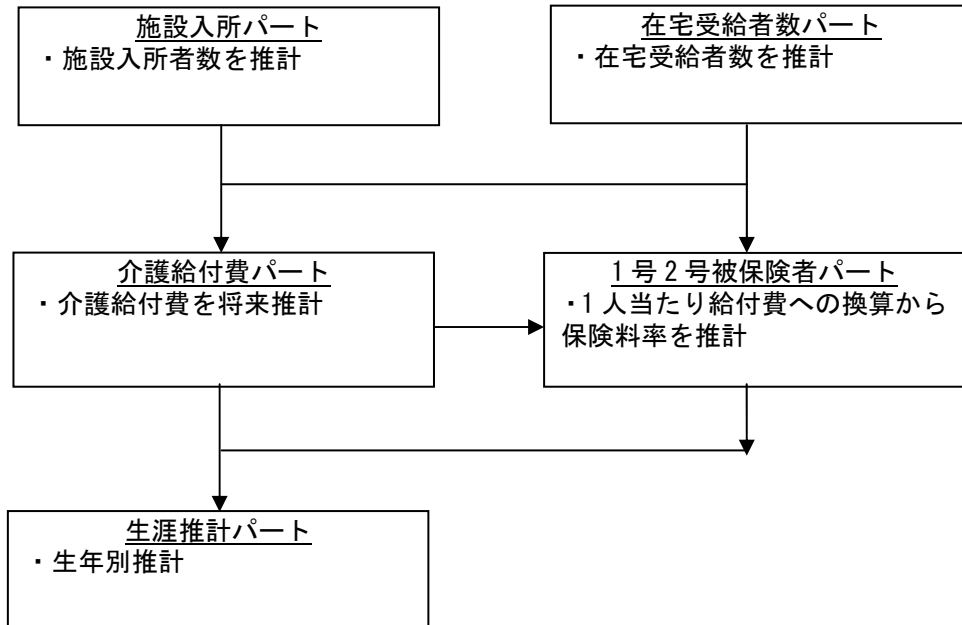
施設入所パート
・施設入所者数を推計

在宅受給者数パート
・在宅受給者数を推計

介護給付費パート
・介護給付費を将来推計

1号2号被保険者パート
・1人当たり給付費への換算から保険料率を推計

生涯推計パート
・生年別推計